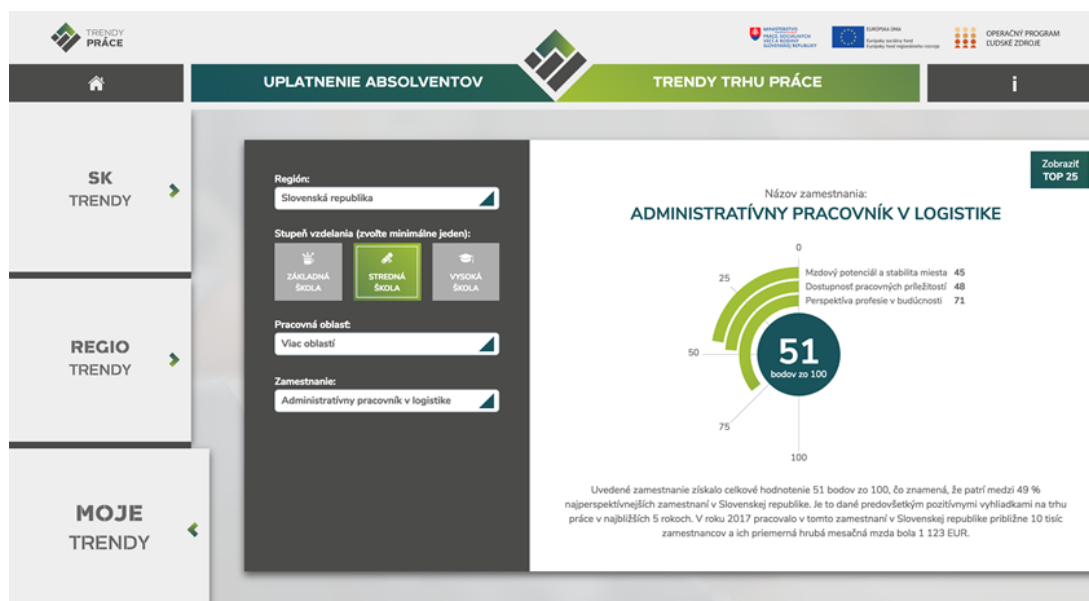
TRENDY PRÁCE

MINISTERSTVO PRÁCE, SOCIÁLNYCH VECÍ A RODINY SLOVENSKEJ REPUBLIKY

EURÓPSKA ÚNIA
Európsky sociálny fond
Európsky fond regionálneho rozvoja

OPERAČNÝ PROGRAM ĽUDSKÉ ZDROJE

UPLATNENIE ABSOLVENTOV

TRENDY TRHU PRÁCE

i

SK
TRENDY

REGIO
TRENDY

MOJE
TRENDY

Región:
Slovenská republika

Stupeň vzdelania (zvoľte minimálne jeden):
ZÁKLADNÁ ŠKOLA
STREDNÁ ŠKOLA
VYSOKÁ ŠKOLA

Pracovná oblasť:
Viac oblastí

Zamestnanie:
Administratívny pracovník v logistike

Zobraziť TOP 25

Názov zamestnania:
ADMINISTRATÍVNY PRACOVNÍK V LOGISTIKE

0
25
50
75
100

Mzdový potenciál a stabilita miesta 45
Dostupnosť pracovných príležitostí 48
Perspektíva profesie v budúcnosti 71

51
bodov zo 100

Uvedené zamestnanie získalo celkové hodnotenie 51 bodov zo 100, čo znamená, že patrí medzi 49 % najperspektívnejších zamestnaní v Slovenskej republike. Je to dané predovšetkým pozitívnymi vyhliadkami na trhu práce v najbližších 5 rokoch. V roku 2017 pracovalo v tomto zamestnaní v Slovenskej republike približne 10 tisíc zamestnancov a ich priemerná hrubá mesačná mzda bola 1 123 EUR.